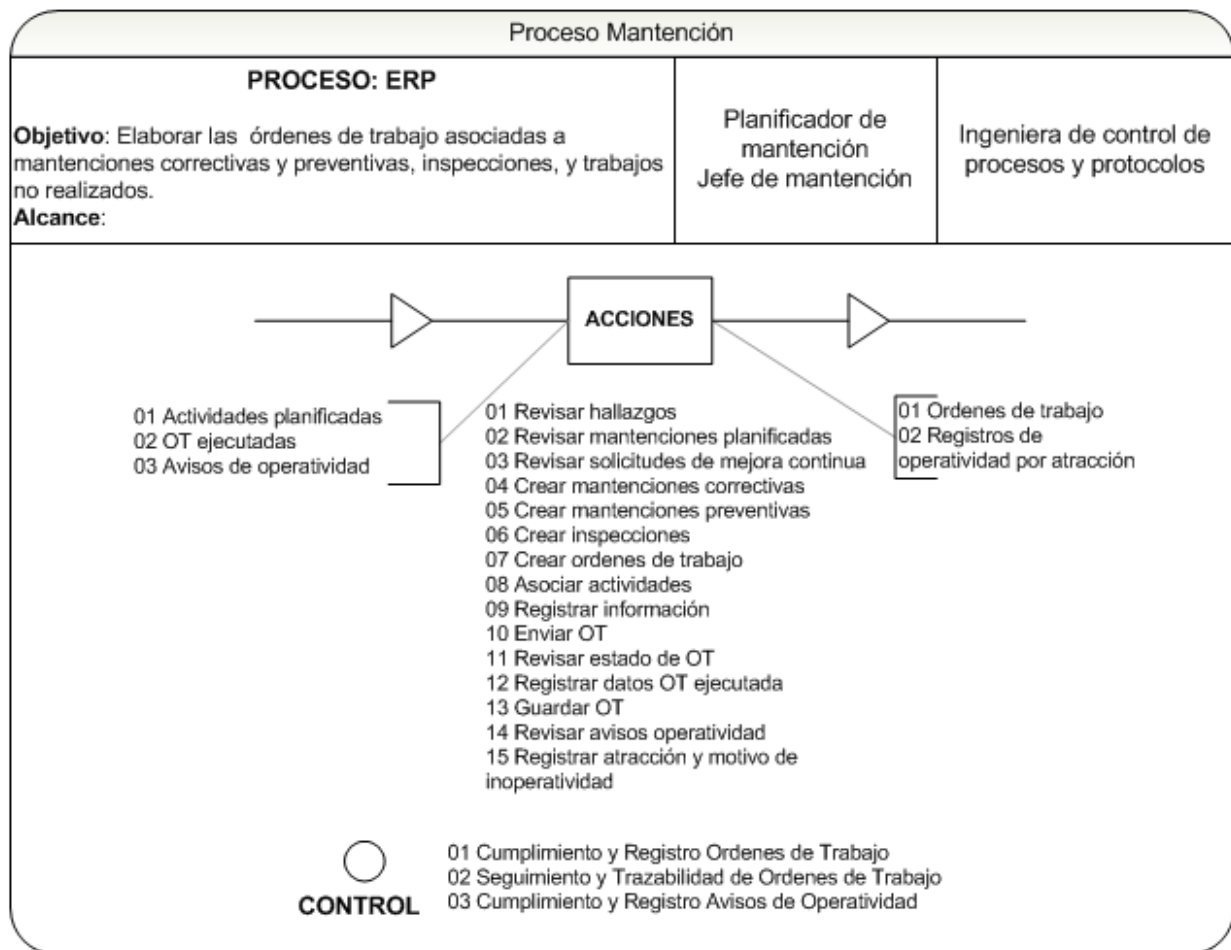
Proceso Mantención

PROCESO: ERP

Objetivo: Elaborar las órdenes de trabajo asociadas a mantenciones correctivas y preventivas, inspecciones, y trabajos no realizados.
Alcance:

Planificador de mantención
Jefe de mantención

Ingeniera de control de procesos y protocolos

ACCIONES

01 Actividades planificadas
02 OT ejecutadas
03 Avisos de operatividad

01 Revisar hallazgos
02 Revisar mantenciones planificadas
03 Revisar solicitudes de mejora continua
04 Crear mantenciones correctivas
05 Crear mantenciones preventivas
06 Crear inspecciones
07 Crear ordenes de trabajo
08 Asociar actividades
09 Registrar información
10 Enviar OT
11 Revisar estado de OT
12 Registrar datos OT ejecutada
13 Guardar OT
14 Revisar avisos operatividad
15 Registrar atracción y motivo de inoperatividad

01 Ordenes de trabajo
02 Registros de operatividad por atracción

CONTROL

01 Cumplimiento y Registro Ordenes de Trabajo
02 Seguimiento y Trazabilidad de Ordenes de Trabajo
03 Cumplimiento y Registro Avisos de Operatividad